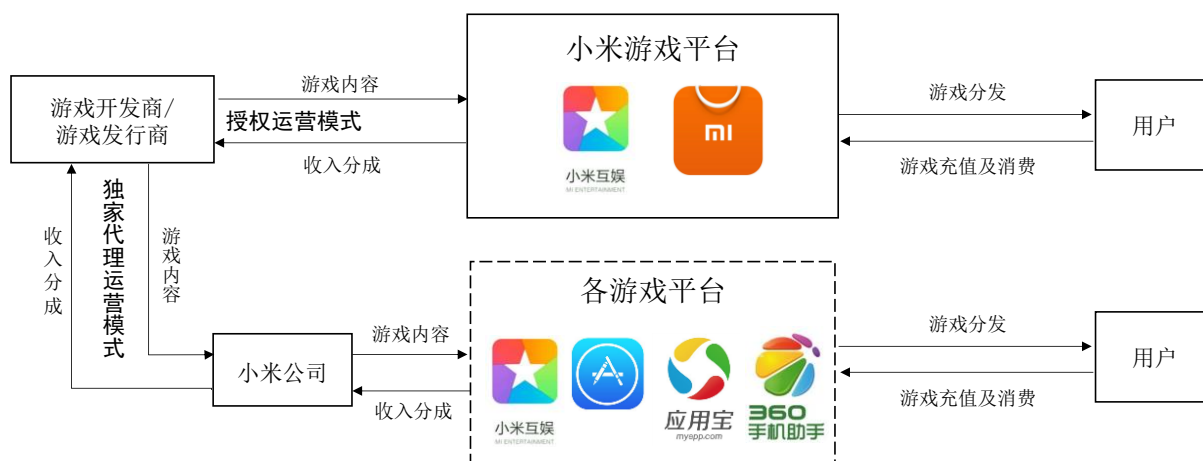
游戏开发商/
游戏发行商

游戏内容

授权运营模式

收入分成

小米游戏平台

小米互娱
MI ENTERTAINMENT

MI

游戏分发

游戏充值及消费

用户

收入分成

独家代理运营模式

游戏内容

各游戏平台

小米公司

游戏内容

收入分成

小米互娱
MI ENTERTAINMENT

应用宝
myapp.com

360
手机助手

游戏分发

游戏充值及消费

用户